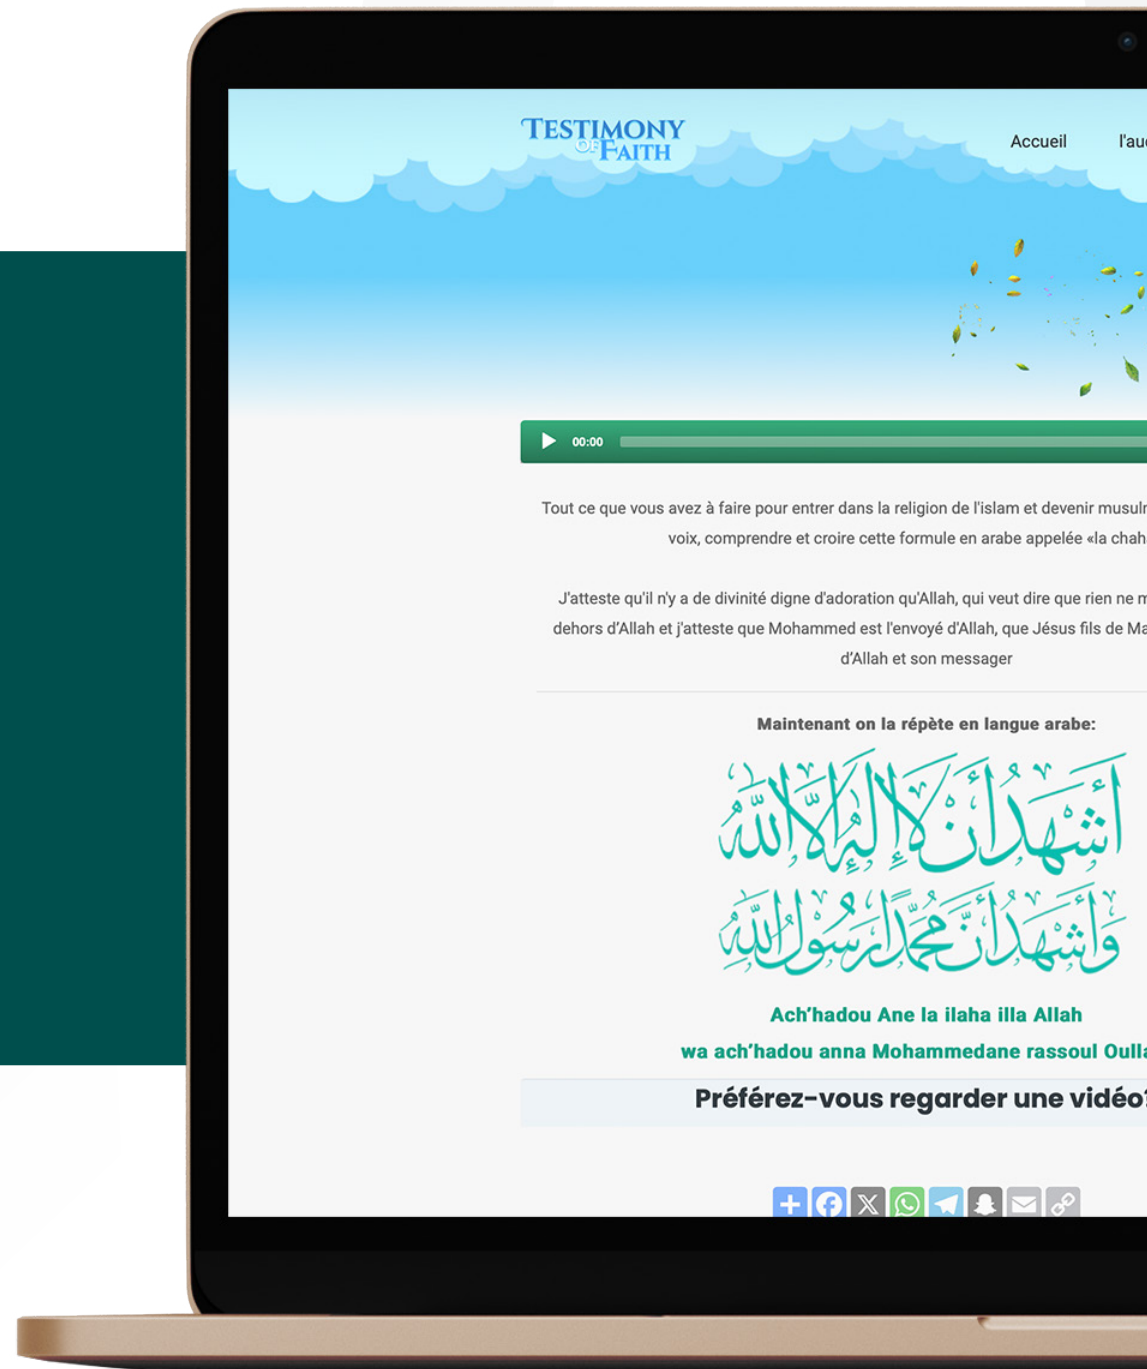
TESTIMONY OF FAITH

Accueil l'au

00:00

Tout ce que vous avez à faire pour entrer dans la religion de l'islam et devenir musul voix, comprendre et croire cette formule en arabe appelée «la chah

J'atteste qu'il n'y a de divinité digne d'adoration qu'Allah, qui veut dire que rien ne m dehors d'Allah et j'atteste que Mohammed est l'envoyé d'Allah, que Jésus fils de Ma d'Allah et son messager

Maintenant on la répète en langue arabe:

أشهد أن لا إله إلا الله
وأشهد أن محمدا رسول الله

Ach'hadou Ane la ilaha illa Allah

wa ach'hadou anna Mohammedane rassoul Oull

Préférez-vous regarder une vidéo